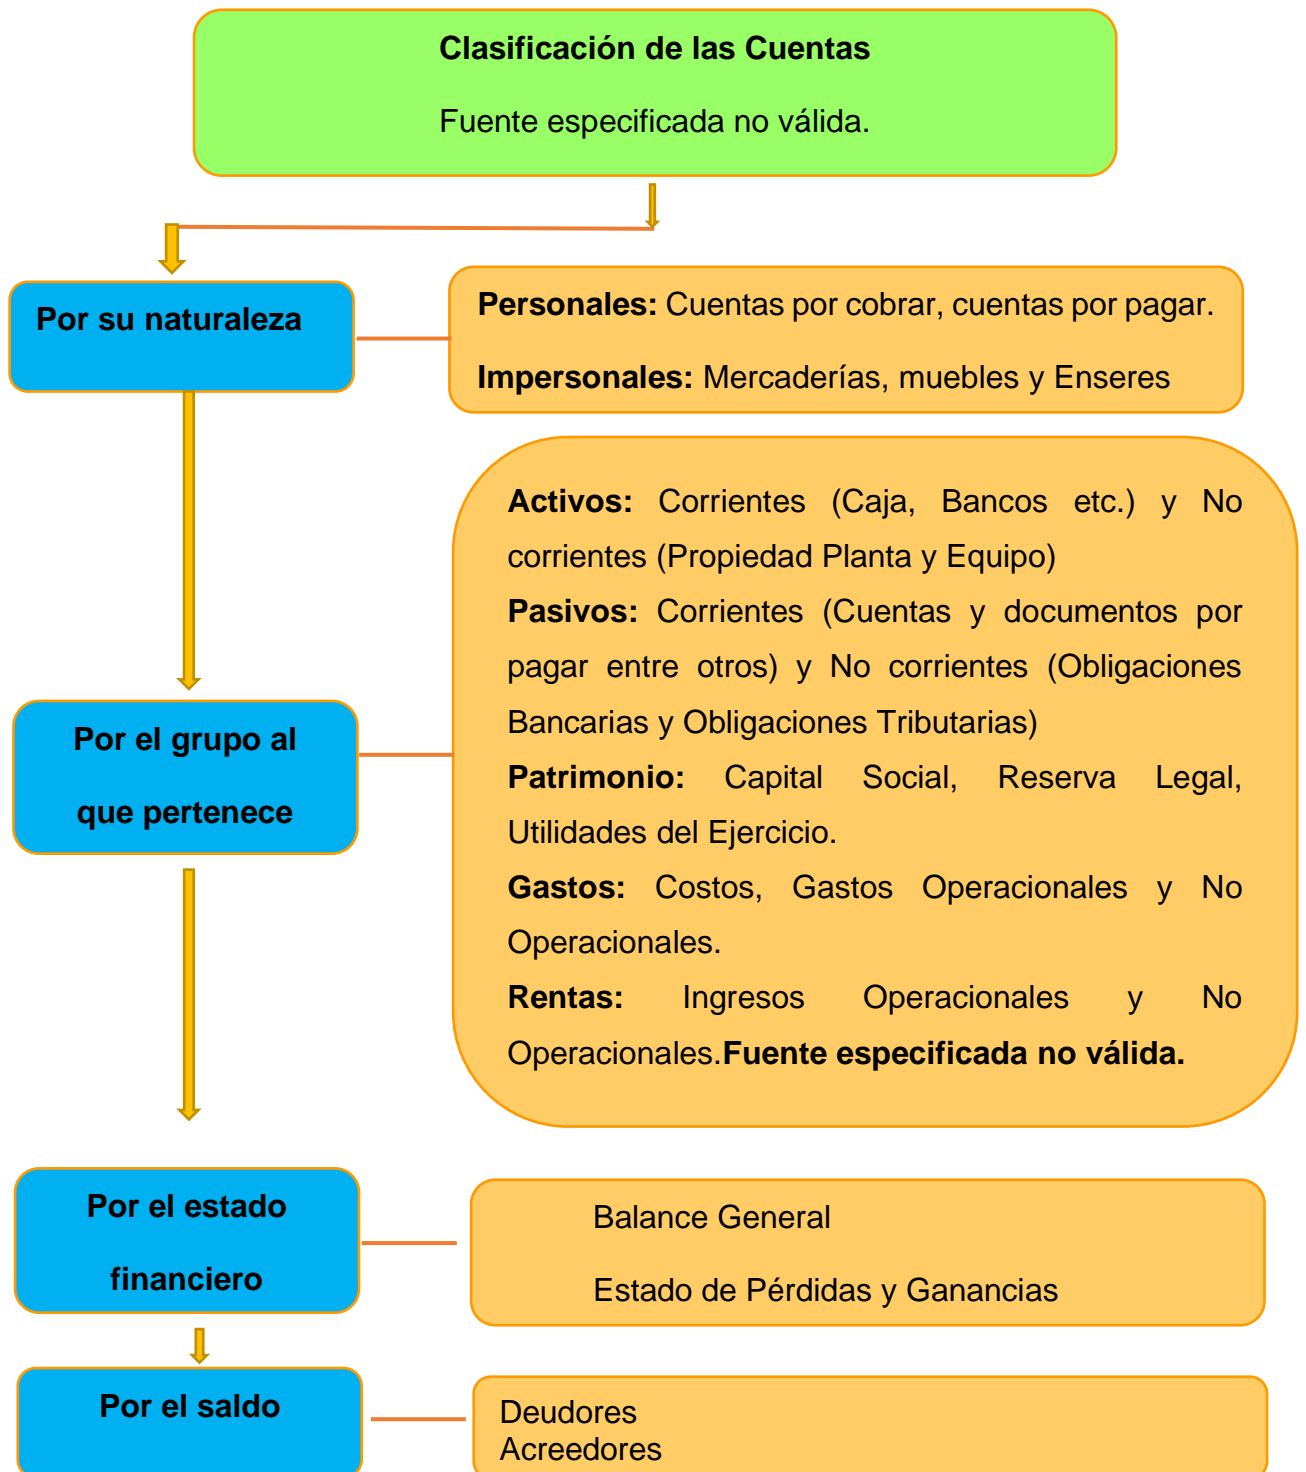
**Clasificación de las Cuentas**

Fuente especificada no válida.

**Por su naturaleza**

**Personales:** Cuentas por cobrar, cuentas por pagar.

**Impersonales:** Mercaderías, muebles y Enseres

**Por el grupo al que pertenece**

**Activos:** Corrientes (Caja, Bancos etc.) y No corrientes (Propiedad Planta y Equipo)

**Pasivos:** Corrientes (Cuentas y documentos por pagar entre otros) y No corrientes (Obligaciones Bancarias y Obligaciones Tributarias)

**Patrimonio:** Capital Social, Reserva Legal, Utilidades del Ejercicio.

**Gastos:** Costos, Gastos Operacionales y No Operacionales.

**Rentas:** Ingresos Operacionales y No Operacionales.**Fuente especificada no válida.**

**Por el estado financiero**

Balance General

Estado de Pérdidas y Ganancias

**Por el saldo**

Deudores
Acreedores